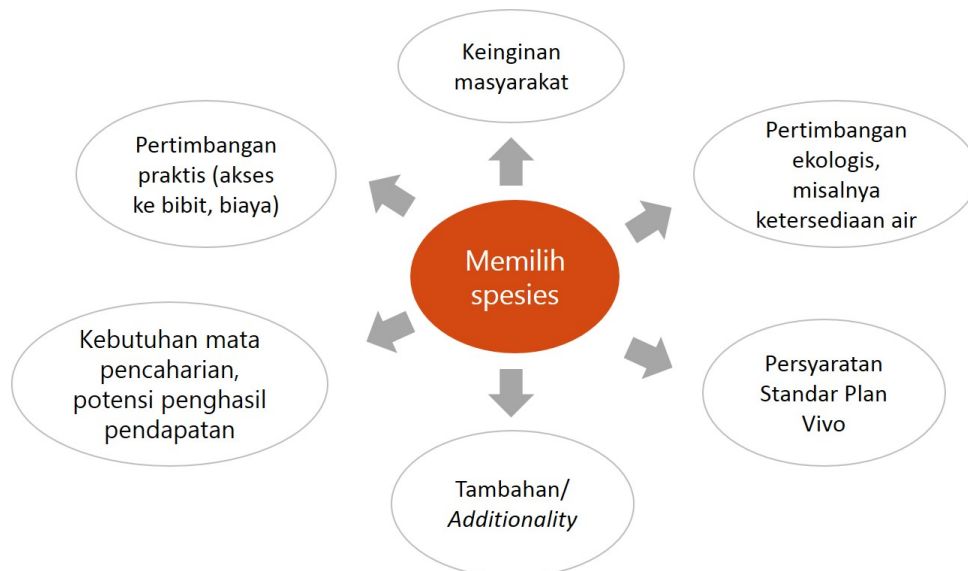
Memilih spesies

Keinginan masyarakat

Pertimbangan ekologis, misalnya ketersediaan air

Persyaratan Standar Plan Vivo

Tambahan/ *Additionality*

Kebutuhan mata pencaharian, potensi penghasil pendapatan

Pertimbangan praktis (akses ke bibit, biaya)